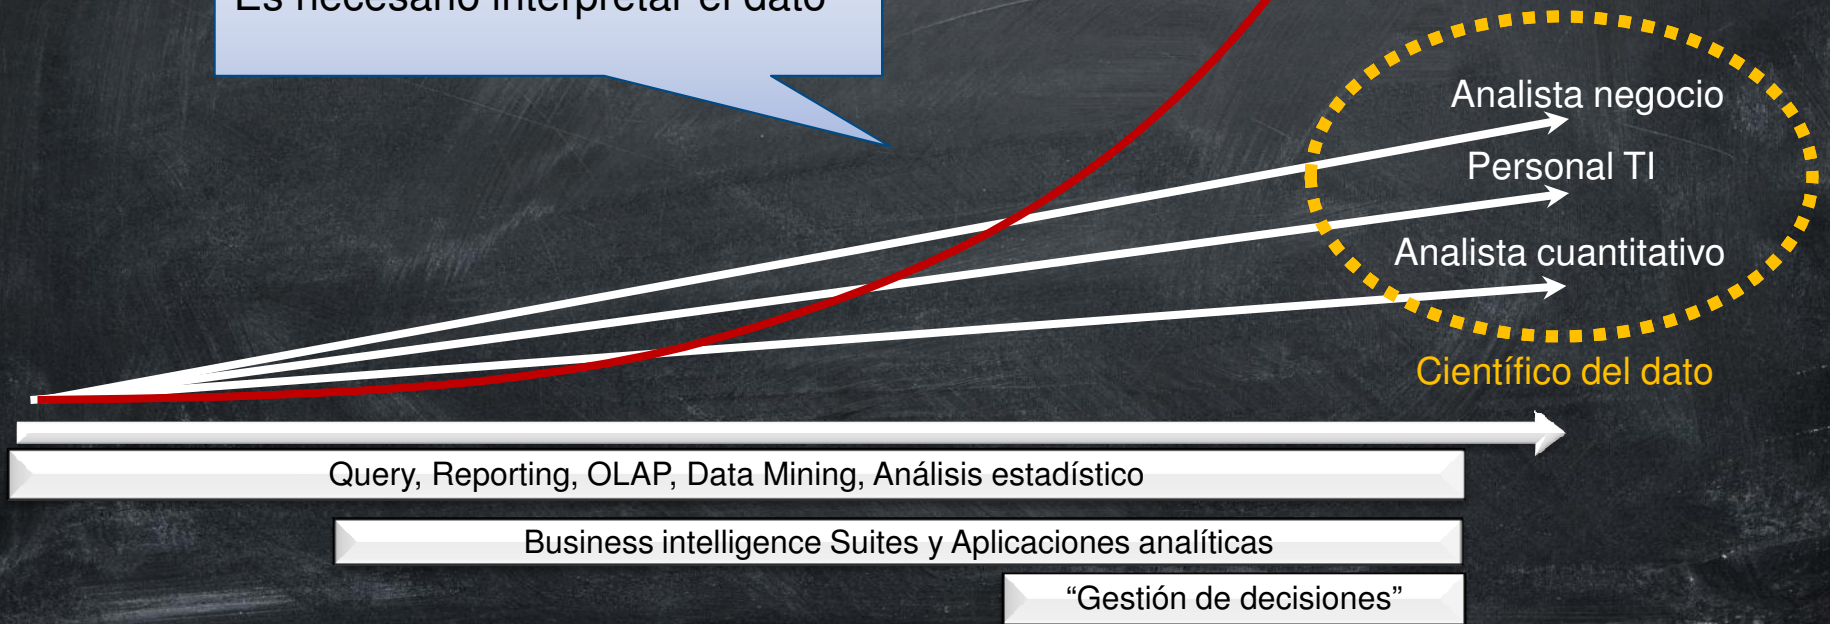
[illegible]

Analista negocio
Personal TI
Analista cuantitativo
Científico del dato

Query, Reporting, OLAP, Data Mining, Análisis estadístico

Business intelligence Suites y Aplicaciones analíticas

“Gestión de decisiones”